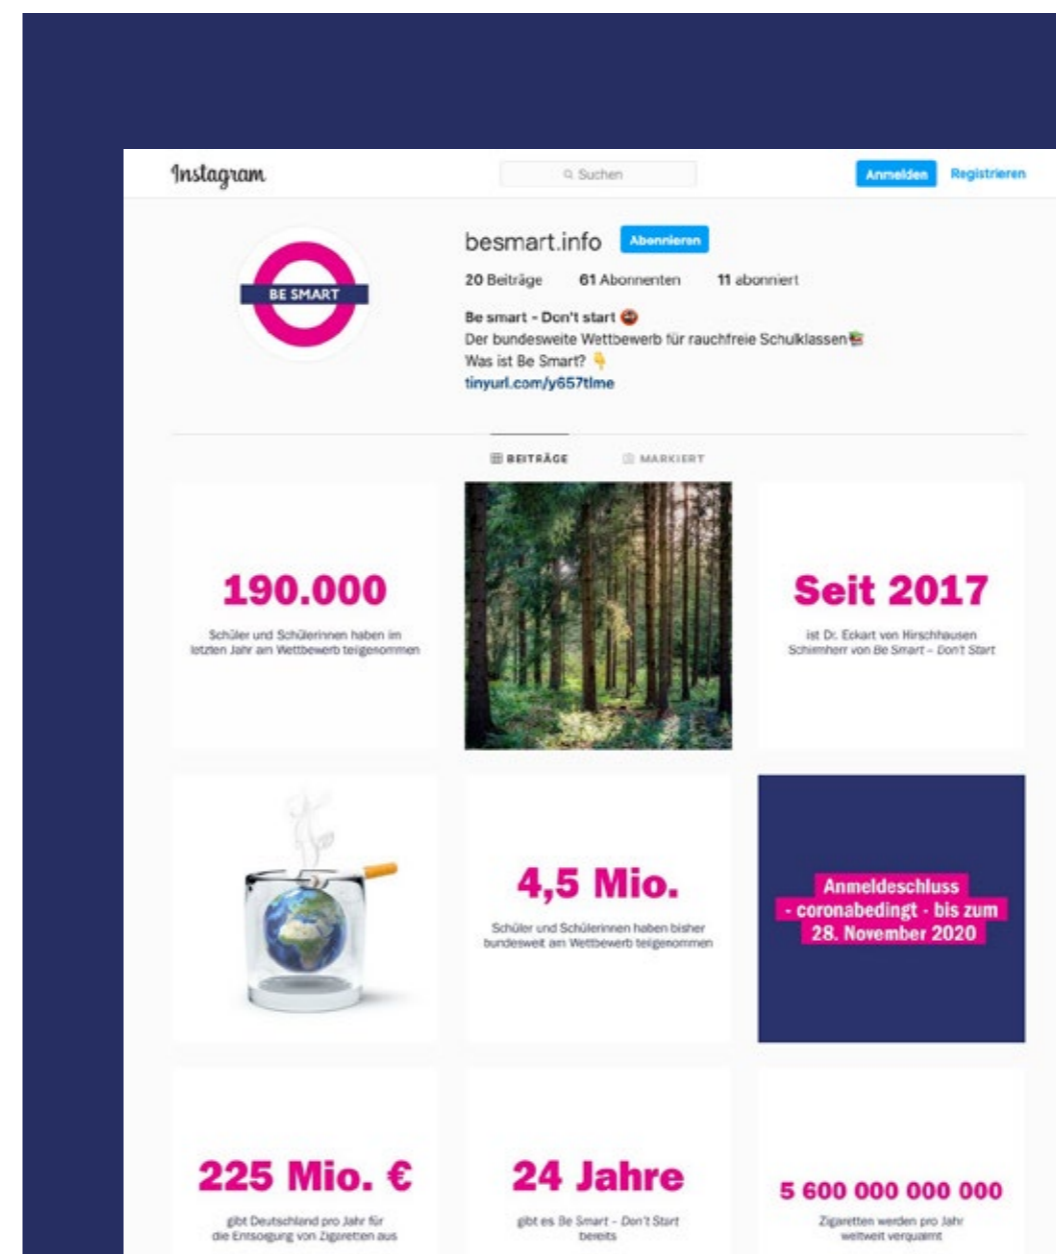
Instagram

Suchen

Anmelden Registrieren

BE SMART

besmart.info Abonnieren

20 Beiträge 61 Abonnenten 11 abonniert

Be smart - Don't start 🚭
Der bundesweite Wettbewerb für rauchfreie Schulklassen📚
Was ist Be Smart? 👇
tinyurl.com/y657tlme

BEITRÄGE MARKIERT

190.000
Schüler und Schülerinnen haben im letzten Jahr am Wettbewerb teilgenommen

Seit 2017
ist Dr. Eckart von Hirschhausen Schirmherr von Be Smart - Don't Start

4,5 Mio.
Schüler und Schülerinnen haben bisher bundesweit am Wettbewerb teilgenommen

Anmeldeschluss - coronabedingt - bis zum 28. November 2020

225 Mio. €
gibt Deutschland pro Jahr für die Entsorgung von Zigaretten aus

24 Jahre
gibt es Be Smart - Don't Start bereits

5 600 000 000 000
Zigaretten werden pro Jahr weltweit verqualmt